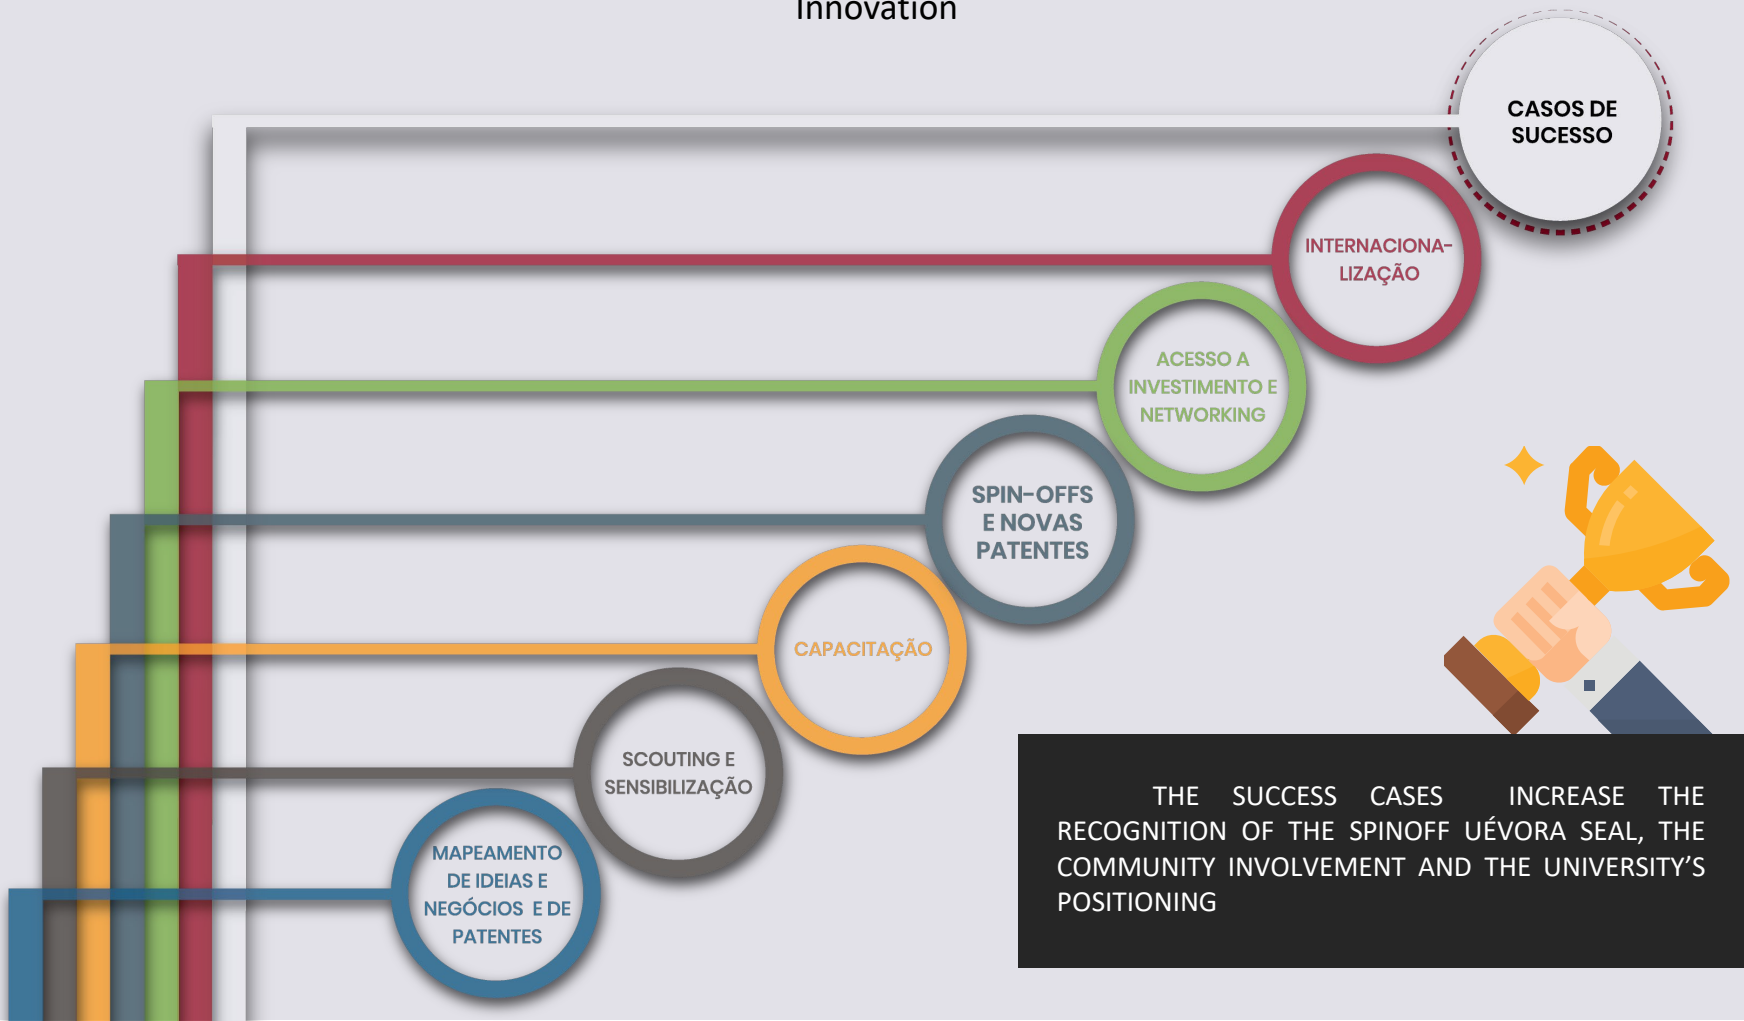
Innovation

CASOS DE SUCESSO

INTERNACIONALIZAÇÃO

ACESSO A INVESTIMENTO E NETWORKING

SPIN-OFFS E NOVAS PATENTES

CAPACITAÇÃO

SCOUTING E SENSIBILIZAÇÃO

MAPEAMENTO DE IDEIAS E NEGÓCIOS E DE PATENTES

THE SUCCESS CASES INCREASE THE RECOGNITION OF THE SPINOFF UÉVORA SEAL, THE COMMUNITY INVOLVEMENT AND THE UNIVERSITY'S POSITIONING